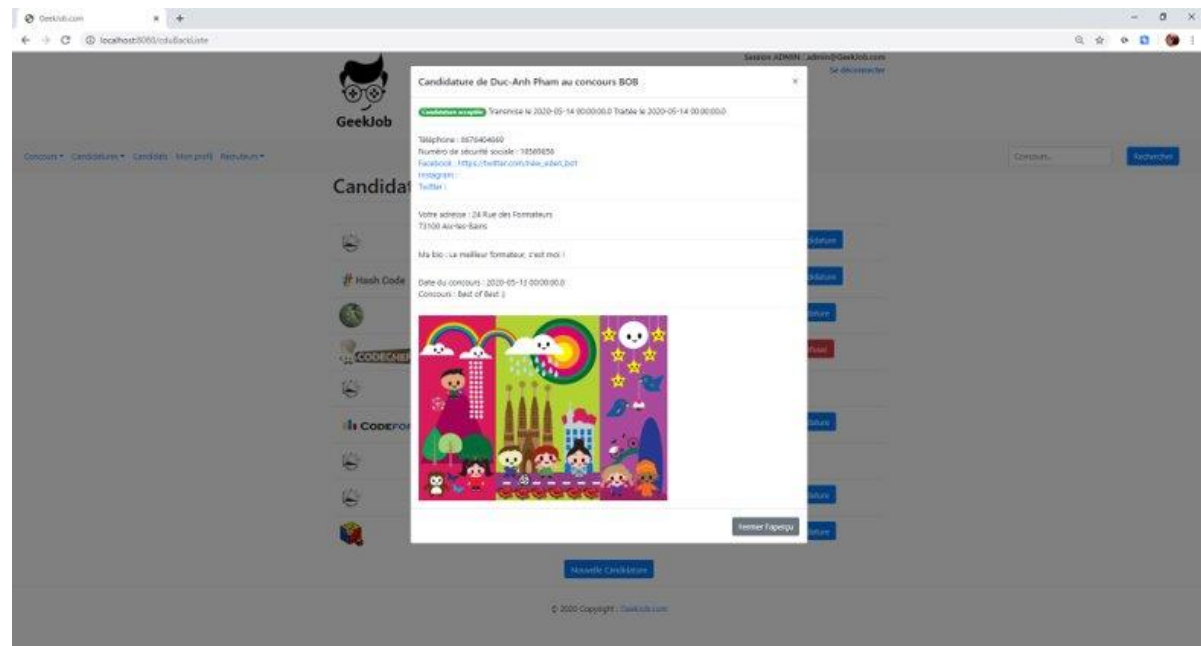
GeekJob.com
localhost:8080/cdullbackListe

Session ADMIN : admin@GeekJob.com
Se déconnecter

GeekJob

Concours ▾ Candidatures ▾ Candidats Mon profil Recruteurs ▾

Concours... Rechercher

Candidat

Hash Code

CODECHEF

CODEFO

Candidature de Duc-Anh Pham au concours BOB ×

Candidature acceptée Transmise le 2020-05-14 00:00:00.0 Traitée le 2020-05-14 00:00:00.0

Téléphone : 0676404660
Numéro de sécurité sociale : 10569656
Facebook : https://twitter.com/new_adam_bot
Instagram :
Twitter :

Votre adresse : 24 Rue des Formateurs
73100 Aix-les-Bains

Ma bio : Le meilleur formateur, c'est moi !

Date du concours : 2020-05-13 00:00:00.0
Concours : Best of Best :)

Fermer l'aperçu

Nouvelle Candidature

© 2020 Copyright : GeekJob.com